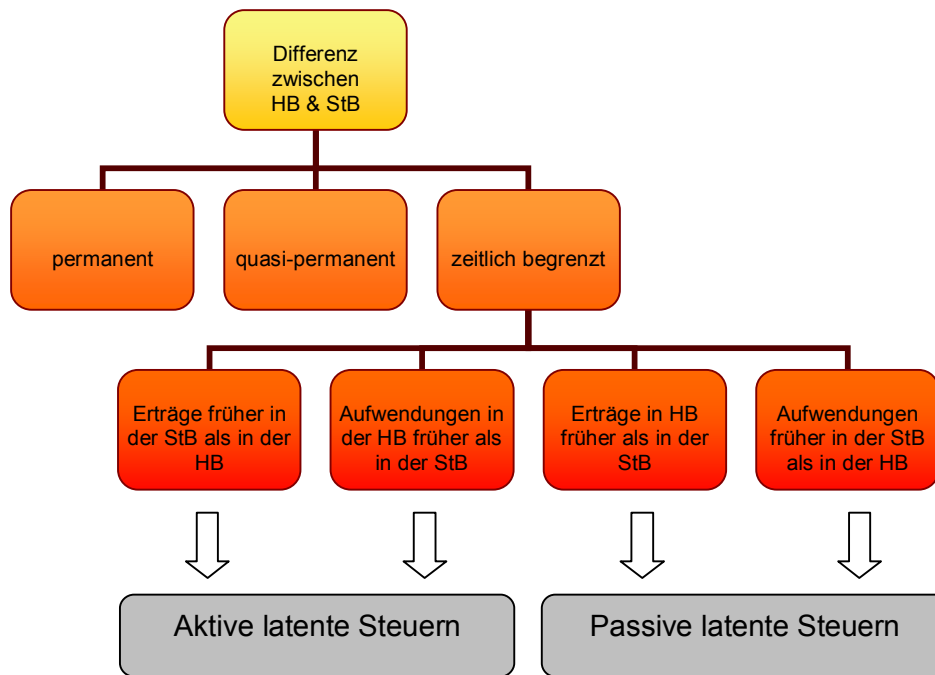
Differenz zwischen HB & StB

permanent

quasi-permanent

zeitlich begrenzt

Erträge früher in der StB als in der HB

Aufwendungen in der HB früher als in der StB

Erträge in HB früher als in der StB

Aufwendungen früher in der StB als in der HB

Aktive latente Steuern

Passive latente Steuern